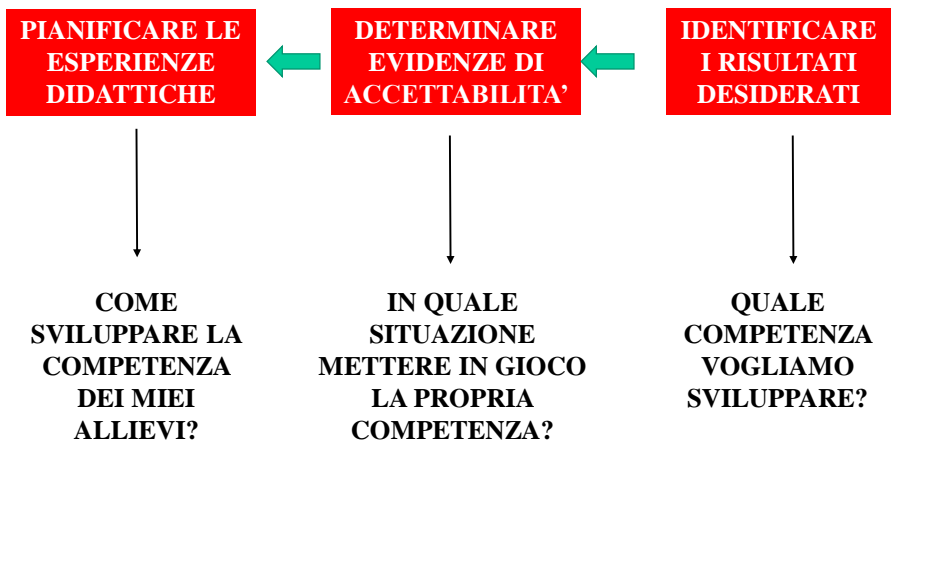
PIANIFICARE LE ESPERIENZE DIDATTICHE

DETERMINARE EVIDENZE DI ACCETTABILITA’

IDENTIFICARE I RISULTATI DESIDERATI

COME SVILUPPARE LA COMPETENZA DEI MIEI ALLIEVI?

IN QUALE SITUAZIONE METTERE IN GIOCO LA PROPRIA COMPETENZA?

QUALE COMPETENZA VOGLIAMO SVILUPPARE?